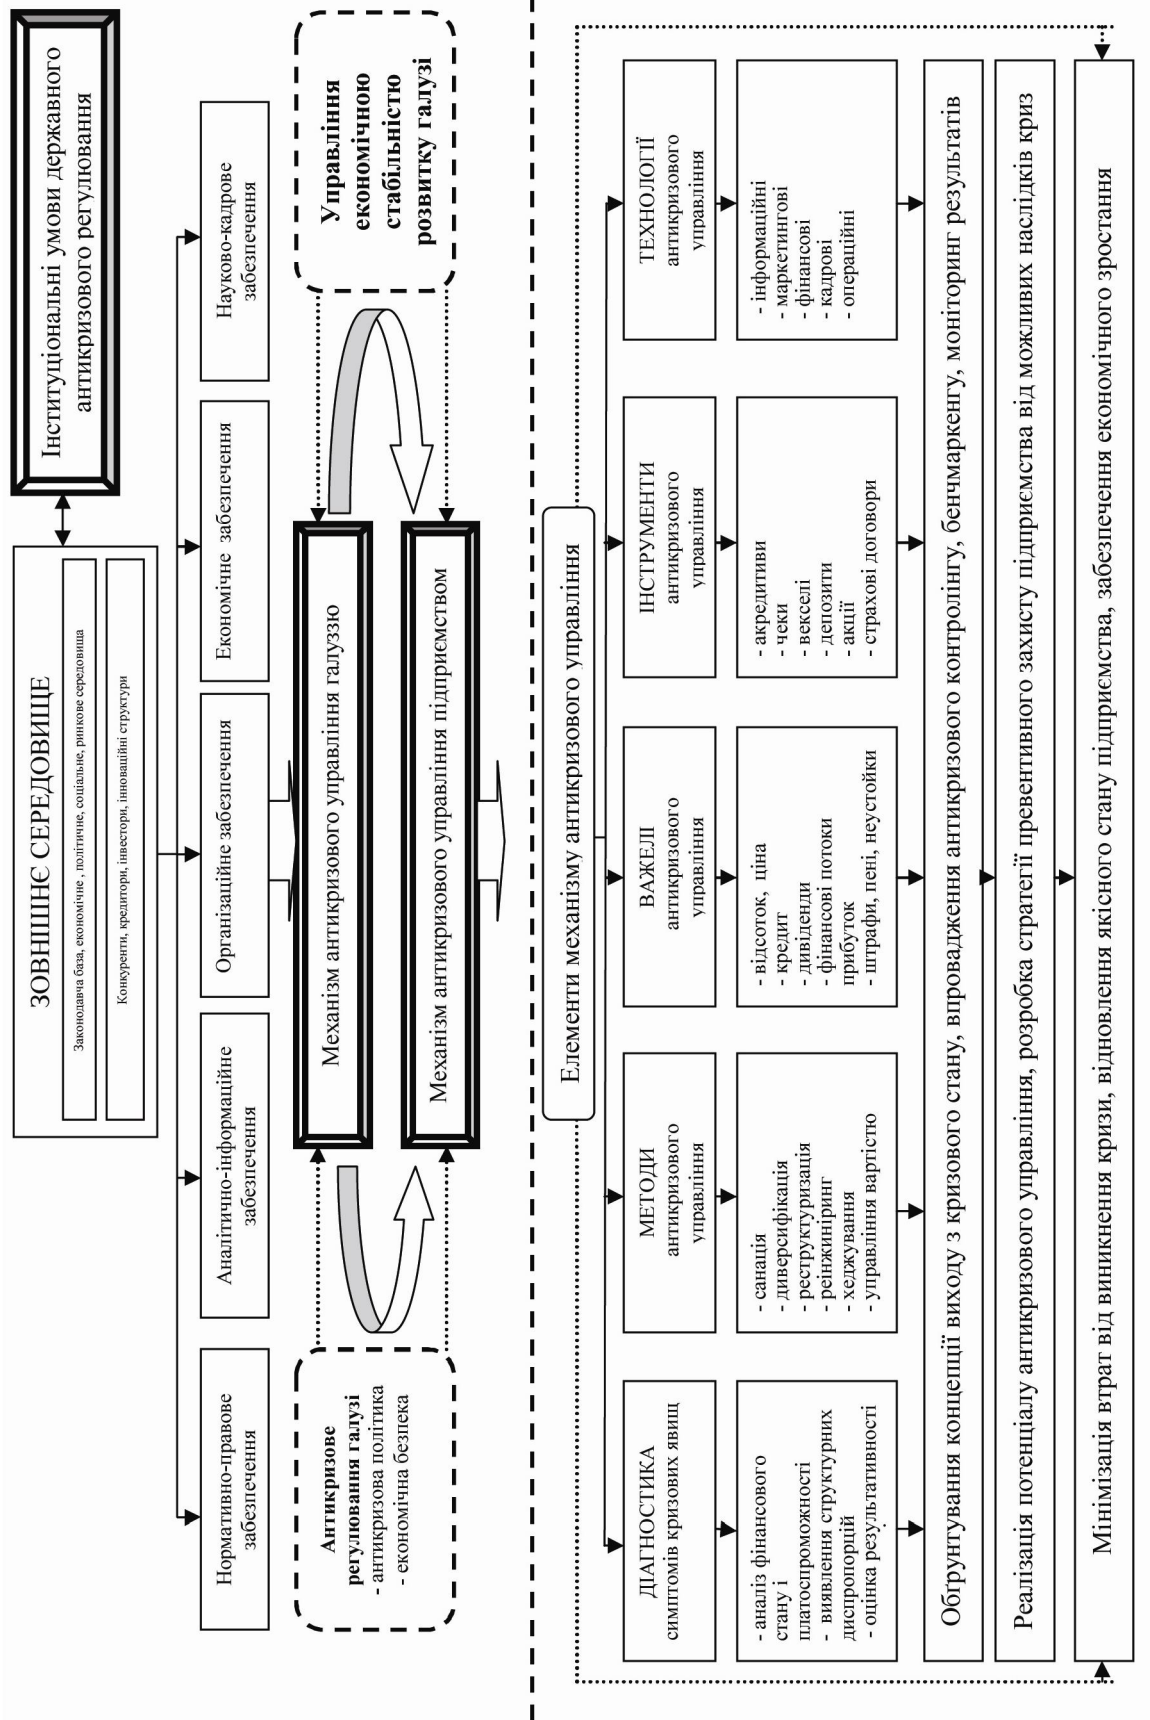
Інституціональні умови державного антикризового регулювання

ЗОВНІШНЄ СЕРЕДОВИЩЕ

Законодавча база, економічне , політичне, соціальне, ринкове середовища

Конкуренти, кредитори, інвестори, інноваційні структури

Нормативно-правове забезпечення

Аналітично-інформаційне забезпечення

Організаційне забезпечення

Економічне забезпечення

Науково-кадрове забезпечення

Управління економічною стабільністю розвитку галузі

Механізм антикризового управління галуззю

Механізм антикризового управління підприємством

Антикризове регулювання галузі
- антикризова політика
- економічна безпека

Елементи механізму антикризового управління

ДІАГНОСТИКА симптомів кризових явищ

- аналіз фінансового стану і платоспроможності
- виявлення структурних диспропорцій
- оцінка результативності

МЕТОДИ антикризового управління

- санація
- диверсифікація
- реструктуризація
- реінжиніринг
- хеджування
- управління вартістю

ВАЖЕЛІ антикризового управління

- відсоток, ціна
- кредит
- дивіденди
- фінансові потоки
- прибуток
- штрафи, пені, неустойки

ІНСТРУМЕНТИ антикризового управління

- акредитиви
- чеки
- векселі
- депозити
- акції
- страхові договори

ТЕХНОЛОГІЇ антикризового управління

- інформаційні
- маркетингові
- фінансові
- кадрові
- операційні

Обґрунтування концепції виходу з кризового стану, впровадження антикризового контролінгу, бенчмаркенгу, моніторинг результатів

Реалізація потенціалу антикризового управління, розробка стратегії превентивного захисту підприємства від можливих наслідків криз

Мінімізація втрат від виникнення кризи, відновлення якісного стану підприємства, забезпечення економічного зростання